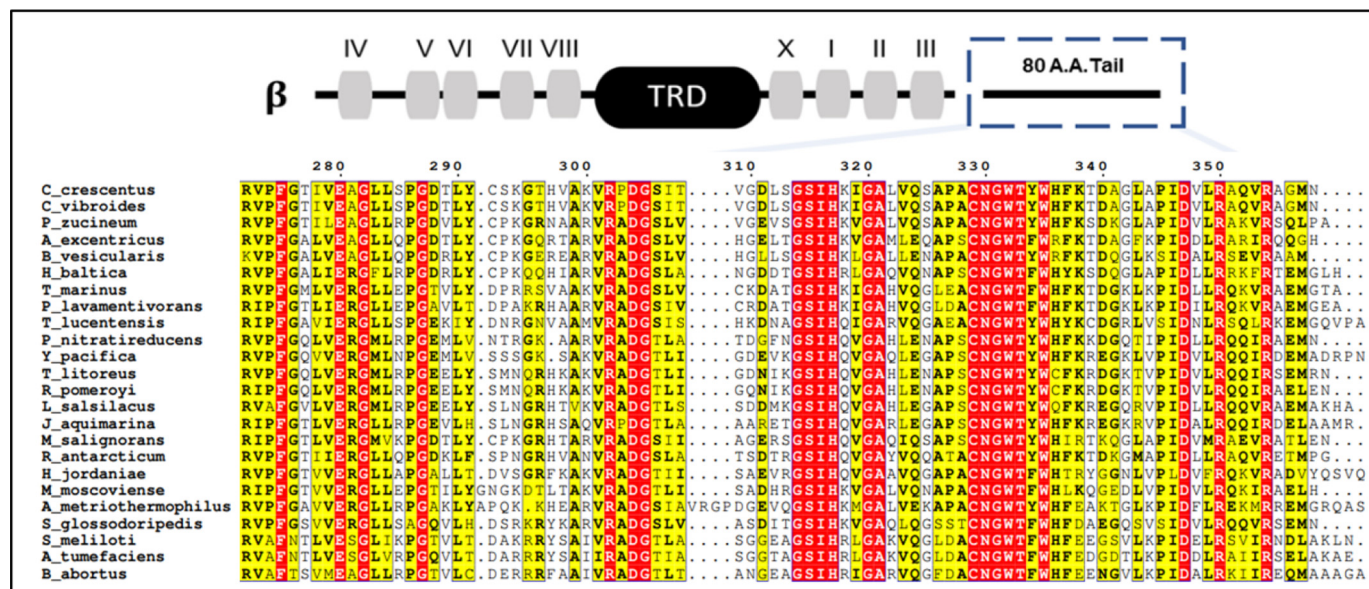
IV V VI VII VIII X I II III

β TRD 80 A.A.Tail

280 290 300 310 320 330 340 350

C_crescentus RVPFGTIVEAGLLSPGDTLY.CSKGTHVAKVRPDGSIT....VGDLSGSIHKIGALVQSAPACNGWTYWHFKTDAGLAPIDVLRAQVRAGMN....
C_vibroides RVPFGTIVEAGLLSPGDTLY.CSKGTHVAKVRPDGSIT....VGDLSGSIHKIGALVQSAPACNGWTYWHFKTDAGLAPIDVLRAQVRAGMN....
P_zucineum RVPFGTILEAGLLRPGDVLY.CPKGRNAARVRADGSLV....VGEVSGSIHKVGALVQSAPACNGWTYWHFKSDKGLAPIDVLRAKVRSQLPA...
A_excentricus RVPFGALVEAGLLQPGDTLY.CPKGQTARVRADGSLV....HGELTGSIHKVGAMLEQAPSCNGWTFWRFKTDAGFKPIDDLRARIRQQGH....
B_vesicularis KVPFGALVEAGLLQPGDRLY.CPKGEREARVRADGSLV....HGLLSGSIHKLGALLENAPACNGWTYWRFKTDQGLKSIDALRSEVRAAM....
H_baltica RVPFGALIERGFLRPGDRLY.CPKQQHIARVRADGSLA....NGDDTGSIHRLGAQVQNAPSCNGWTFWHYKSDQGLAPIDLLRRKFRTEMGLH..
T_marinus RVPFGMLVERGLLEPGDTVY.DPRRSVAAKVRADGSLV....CKDATGSIHKIGAHVQGLEACNGWTFWHFKTDGKLKPIDLLRQKVRAEMGTA..
P_lavamentivorans RIPFGTLIERGLLEPGAVLT.DPAKRHAARVRADGSIV....CRDATGSIHKIGAHVQGLDACNGWTFWHFKTDGKLKPIDILRQKVRAEMGEA..
T_lucentensis RIPFGAVIERGLLSPGEKIY.DNRGNVAAMVRADGSIS....HKDNAGSIHQIGARVQGAEACNGWTYWHYKCDGRLVSIDNLRSQLRKEMGQVPA
P_nitratireducens RVPFGQLVERGMLRPGEMLV.NTRGK.AARVRADGTLA....TDGFNGSIHQVGAHLENAPSCNGWTYWHFKKDGQTIPIDLLRQQIRAEMN....
Y_pacifica RVPFGQVVERGMLNPGEMLV.SSSGK.SAKVRADGTLI....GDEVKGSIHQVGAQLEGAPSCNGWTYWHFKREGKLVPIDVLRQQIRDEMADRPN
T_litoreus RVPFGQLVERGMLRPGEELY.SMNQRHKAKVRADGTLI....GDNIKGSIHQVGAHLENAPSCNGWTYWCFKRDGKTVPIDVLRQQIRSEMRN...
R_pomeroyi RIPFGQLVERGMLRPGEELY.SMNQRHKAKVRADGTLI....GQNIKGSIHQVGAHLENAPSCNGWTYWCFKRDGKTVPIDVLRQQIRAELEN...
L_salsilacus RVAFGVLVERGMLRPGEELY.SLNGRHTVKVRADGTLS....SDDMKGSIHQVGAHLEGAPSCNGWTYWQFKREGQRVPIDVLRQQVRAEMAKHA.
J_aquimarina RIPFGTLVERGLLRPGEVLH.SLNGRHSAQVRPDGTLA....AARETGSIHQVGARLEGAPSCNGWTYWHFKREGKRVPIDALRQQIRDELAAMR.
M_salignorans RIPFGTLVERGMVKPGDTLY.CPKGRHTARVRADGSII....AGERSGSIHQVGAQIQSAPSCNGWTYWHIRTKQGLAPIDVMRAEVRATLEN...
R_antarcticum RIPFGTIIERGLLQPGDKLF.SPNGRHVANVRADGSLA....TSDTRGSIHQVGAYVQQATACNGWTYWHFKTDKGMAPIDLLRAQVRETMPG...
H_jordaniae RVPFGTVVERGLLAPGALLT.DVSGRFKAKVRADGTII....SAEVRGSIHQVGAAVQGAPACNGWTFWHTRYGGNLVPLDVFRQKVRADVYQSVQ
M_moscoviense RIPFGTVVERGLLRPGTILYGNGKDTLTAKVRADGTLI....SADHRGSIHKVGALVQNAPACNGWTFWHLKQGEDLVPIDVLRQKIRAELH....
A_metriothermophilus RVPFGAVVERGLLRPGAKLYAPQK.KHEARVRADGSIAVRGPDGEVQGSIHKMGALVEKAPACNGWTYWHFEAKTGLKPIDFLREKMRREMGRQAS
S_glossodoripedis RVPFGSVVERGLLSAGQVLH.DSRKRYKARVRADGSLV....ASDITGSIHKVGAQLQGSSTCNGWTFWHFDAEGQSVSIDVLRQQVRSEMN....
S_meliloti RVAFNTLVESGLIKPGTVLT.DAKRRYSAIVRADGTLA....SGGEAGSIHRIGAKVQGLDACNGWTFWHFEEGSVLKPIDELRSVIRNDLAKLN.
A_tumefaciens RVAFNTLVESGLVRPGQVLT.DARRRYSAIIRADGTIA....SGGTAGSIHRLGAKVQGLDACNGWTFWHFEDGDTLKPIDDLRAIIRSELAKAE.
B_abortus RVAFTSVMEAGLLRPGTVLC.DERRRFAAIVRADGTLT....ANGEAGSIHRIGARVQGFDACNGWTFWHFEENGVLKPIDALRKIIREQMAAAGA